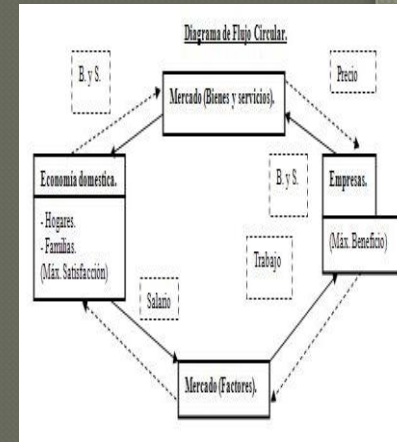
Diagrama de Flujo Circular.

B. y S.

Mercado (Bienes y servicios).

Precio

Economía doméstica.

- Hogares.
- Familias.
(Máx. Satisfacción)

B. y S.

Empresas.

(Máx. Beneficio)

Trabajo

Salario

Mercado (Factores).